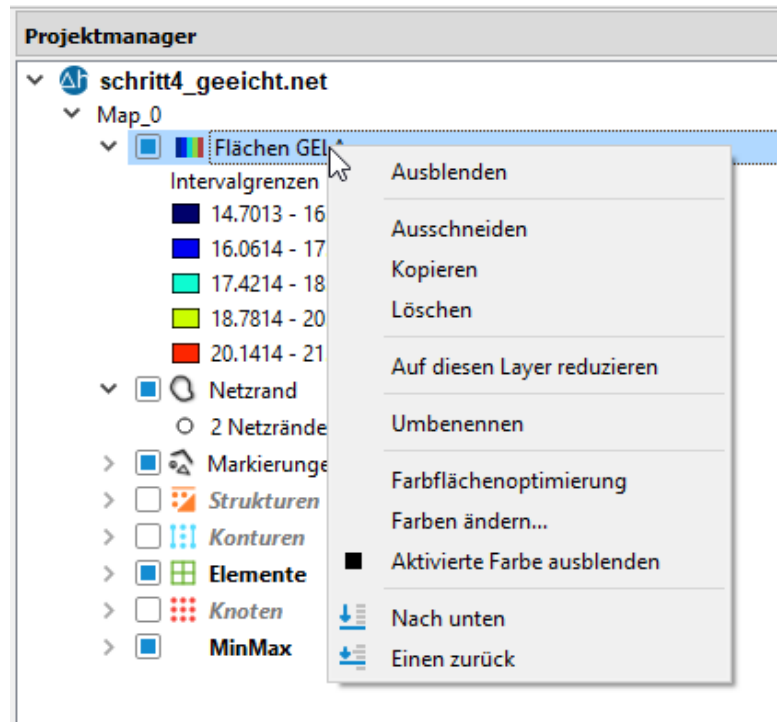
Projektmanager

schritt4_geeicht.net
Map_0
Flächen GEL*
Intervalgrenzen
14.7013 - 16
16.0614 - 17
17.4214 - 18
18.7814 - 20
20.1414 - 21
Netzrand
2 Netzrände
Markierunge
Strukturen
Konturen
Elemente
Knoten
MinMax

Ausblenden

Ausschneiden
Kopieren
Löschen

Auf diesen Layer reduzieren

Umbenennen

Farbflächenoptimierung
Farben ändern...
Aktivierte Farbe ausblenden

Nach unten
Einen zurück